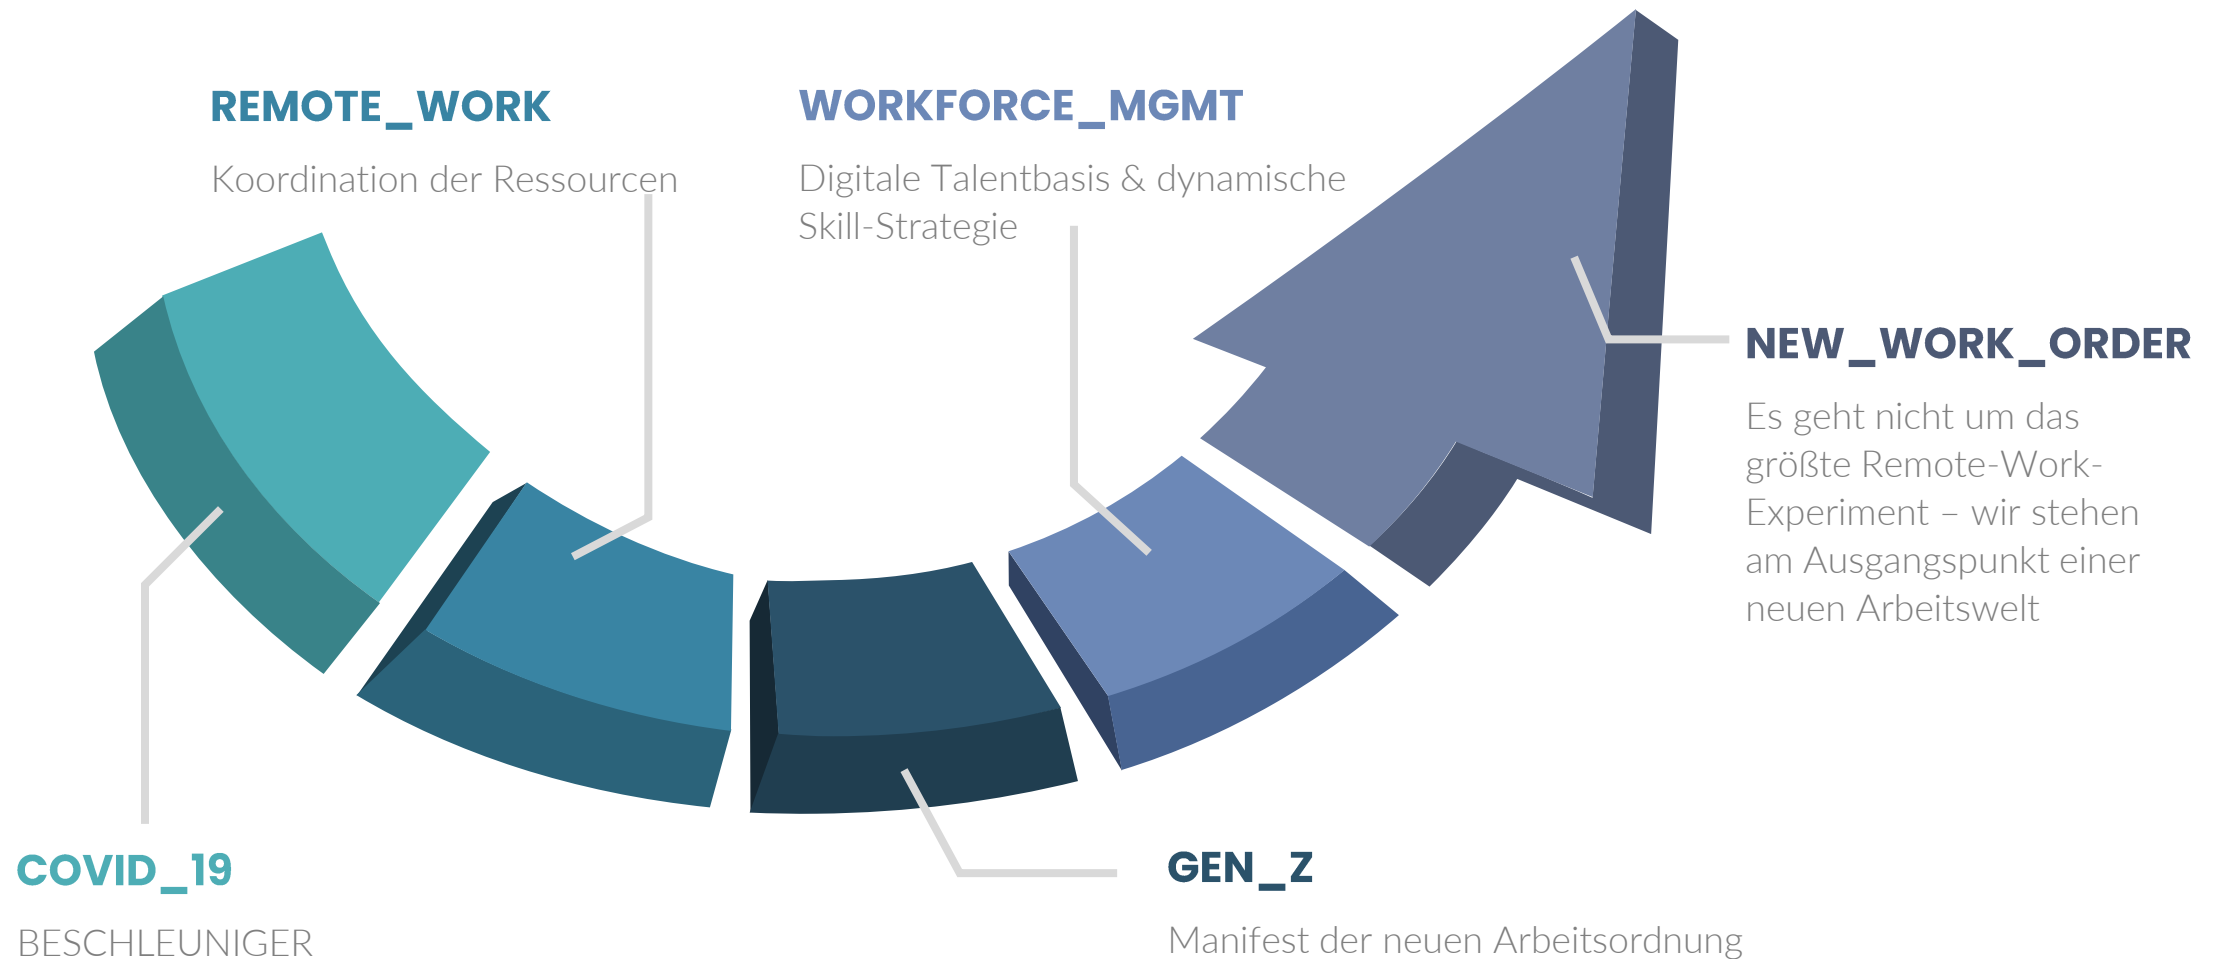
REMOTE_WORK

Koordination der Ressourcen

WORKFORCE_MGMT

Digitale Talentbasis & dynamische Skill-Strategie

NEW_WORK_ORDER

Es geht nicht um das größte Remote-Work-Experiment – wir stehen am Ausgangspunkt einer neuen Arbeitswelt

COVID_19

BESCHLEUNIGER

GEN_Z

Manifest der neuen Arbeitsordnung